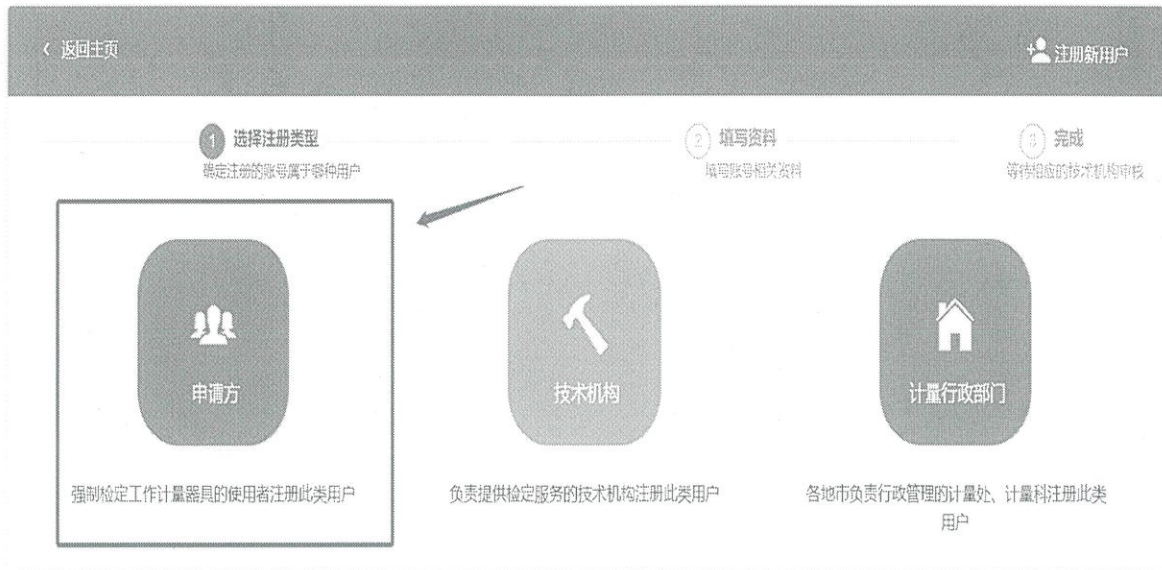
‹ 返回主页

注册新用户

1 选择注册类型
确定注册的账号属于哪种用户

2 填写资料
填写账号相关资料

3 完成
等待相应的技术机构审核

申请方

强制检定工作计量器具的使用者注册此类用户

技术机构

负责提供检定服务的技术机构注册此类用户

计量行政部门

各地市负责行政管理的计量处、计量科注册此类用户